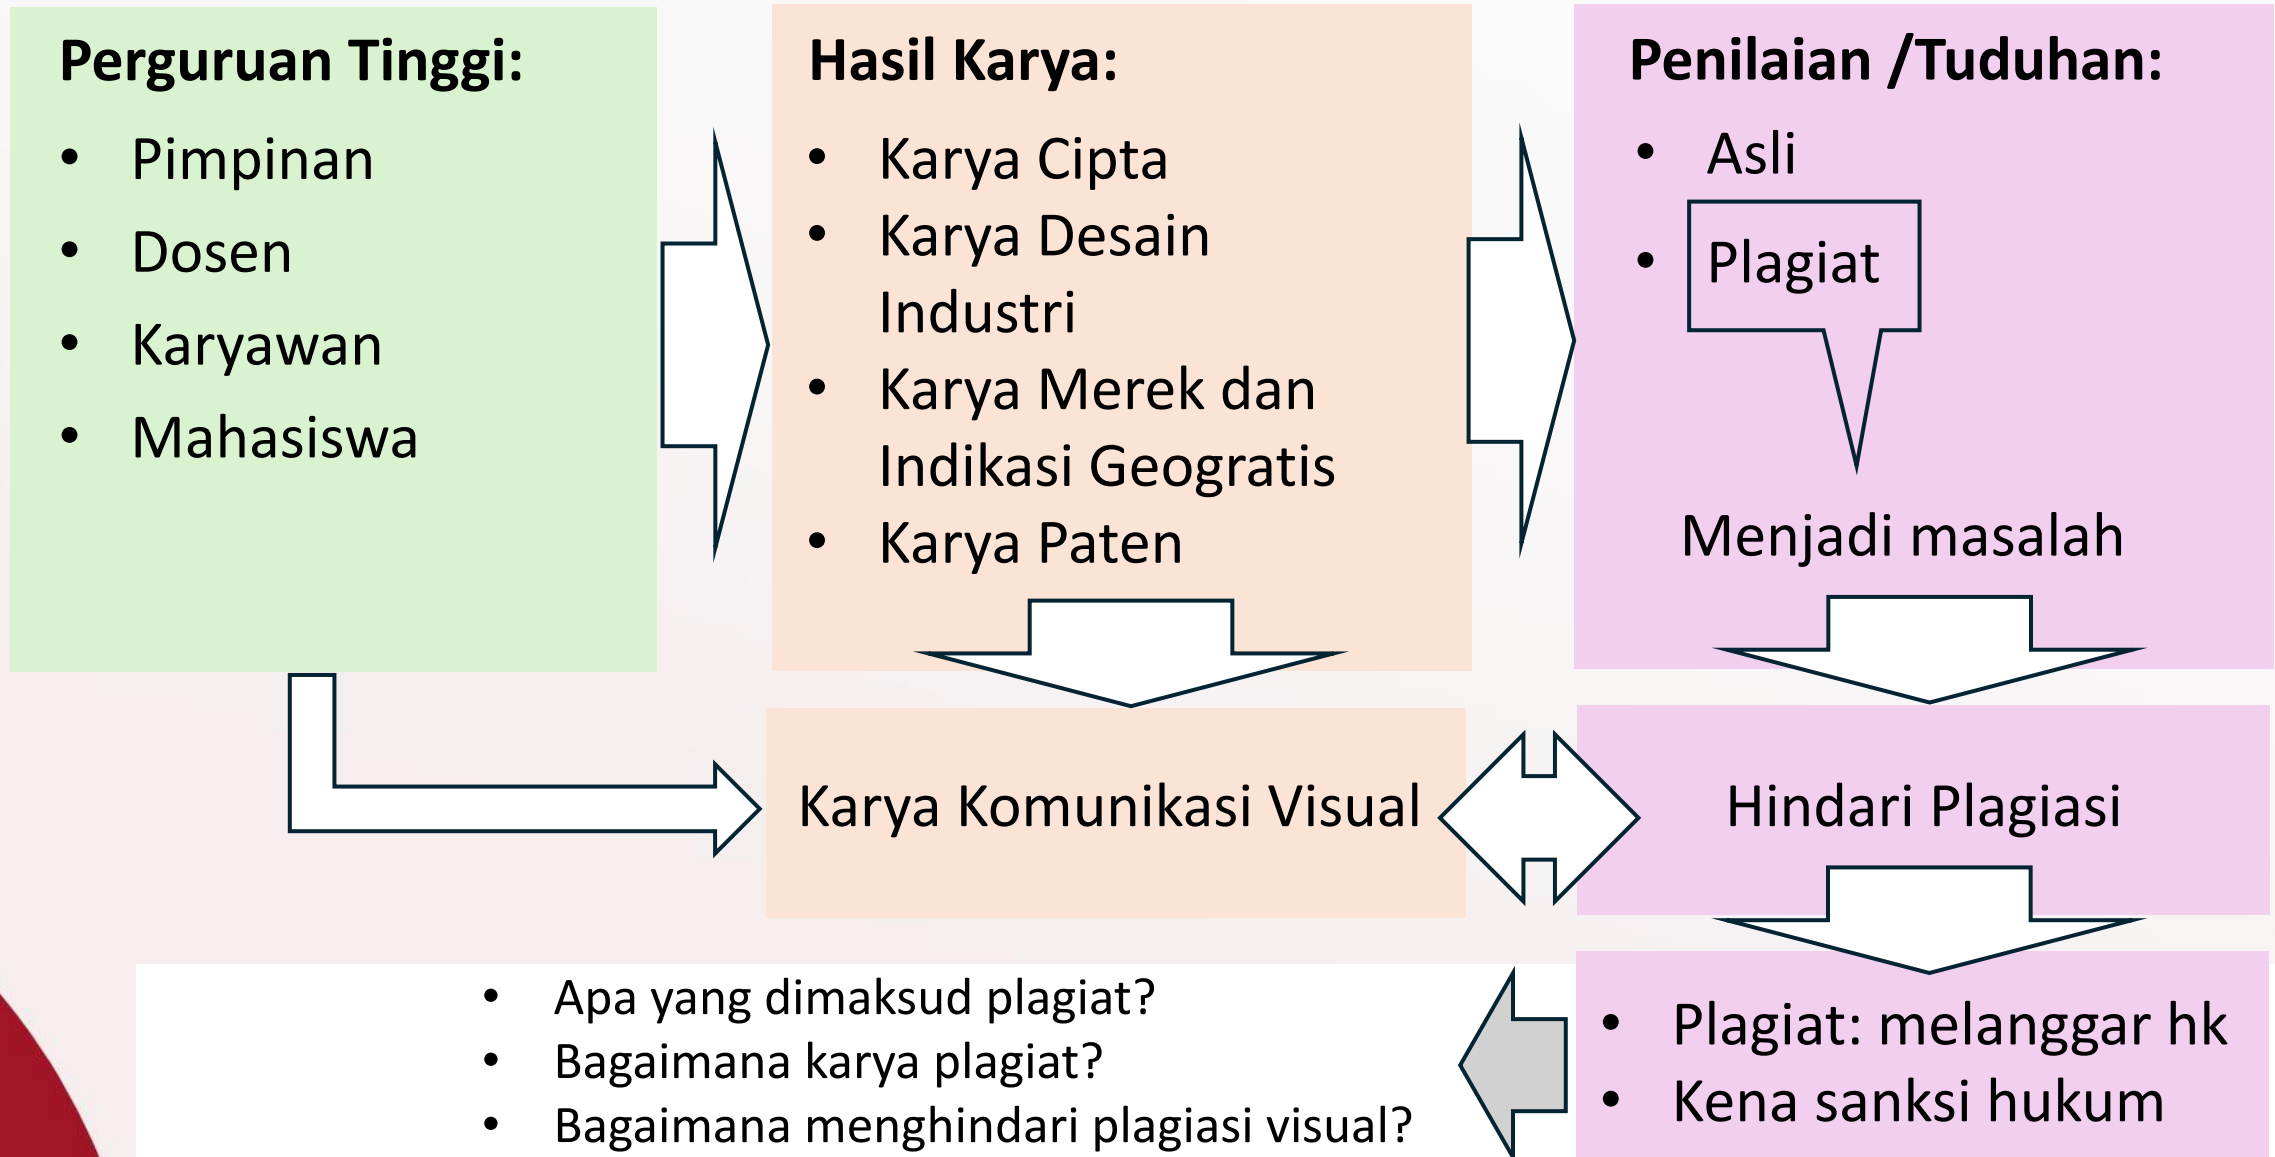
Perguruan Tinggi:
- Pimpinan
- Dosen
- Karyawan
- Mahasiswa

Hasil Karya:
- Karya Cipta
- Karya Desain Industri
- Karya Merek dan Indikasi Geogratis
- Karya Paten

Penilaian /Tuduhan:
- Asli
- Plagiat

Menjadi masalah

Karya Komunikasi Visual

Hindari Plagiasi

- Plagiat: melanggar hk
- Kena sanksi hukum

- Apa yang dimaksud plagiat?
- Bagaimana karya plagiat?
- Bagaimana menghindari plagiasi visual?